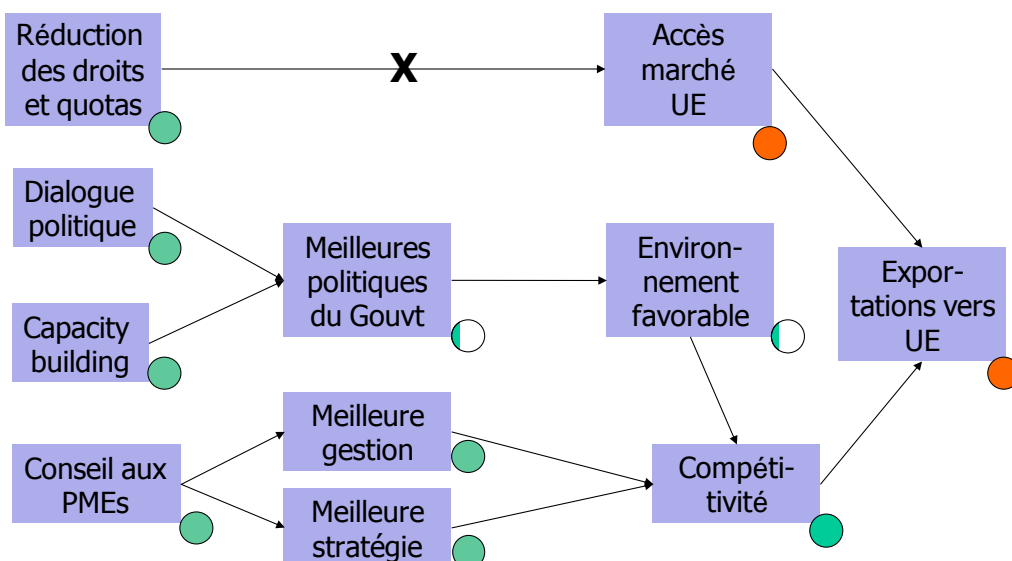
Réduction des droits et quotas

X

Accès marché UE

Dialogue politique

Capacity building

Meilleures politiques du Gouvt

Environnement favorable

Exportations vers UE

Conseil aux PMEs

Meilleure gestion

Meilleure stratégie

Compétitivité